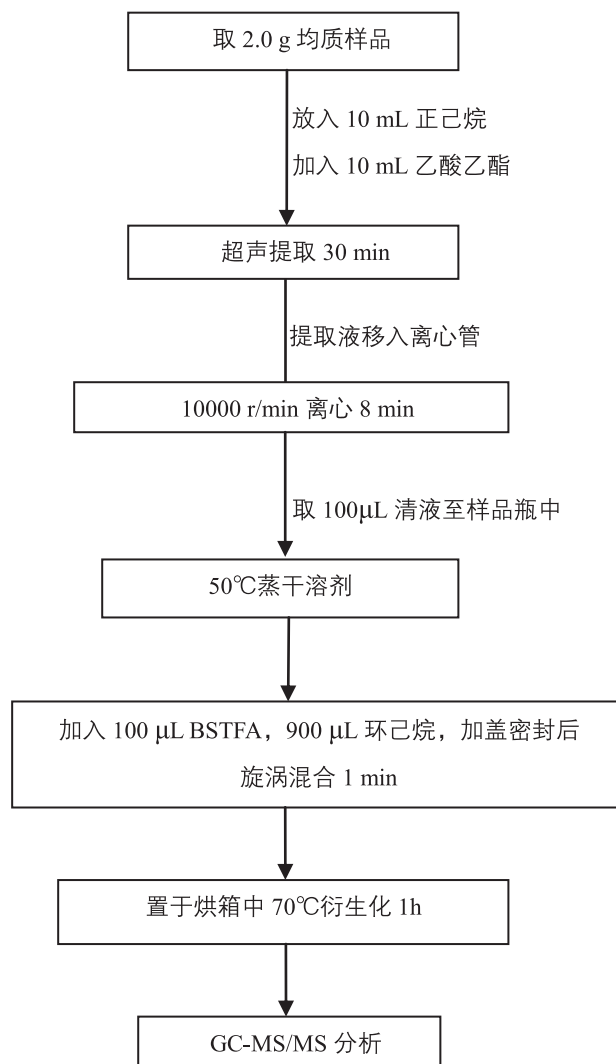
取 2.0 g 均质样品

放入 10 mL 正己烷

加入 10 mL 乙酸乙酯

超声提取 30 min

提取液移入离心管

10000 r/min 离心 8 min

取 100μL 清液至样品瓶中

50℃蒸干溶剂

加入 100 μL BSTFA，900 μL 环己烷，加盖密封后旋涡混合 1 min

置于烘箱中 70℃衍生化 1h

GC-MS/MS 分析